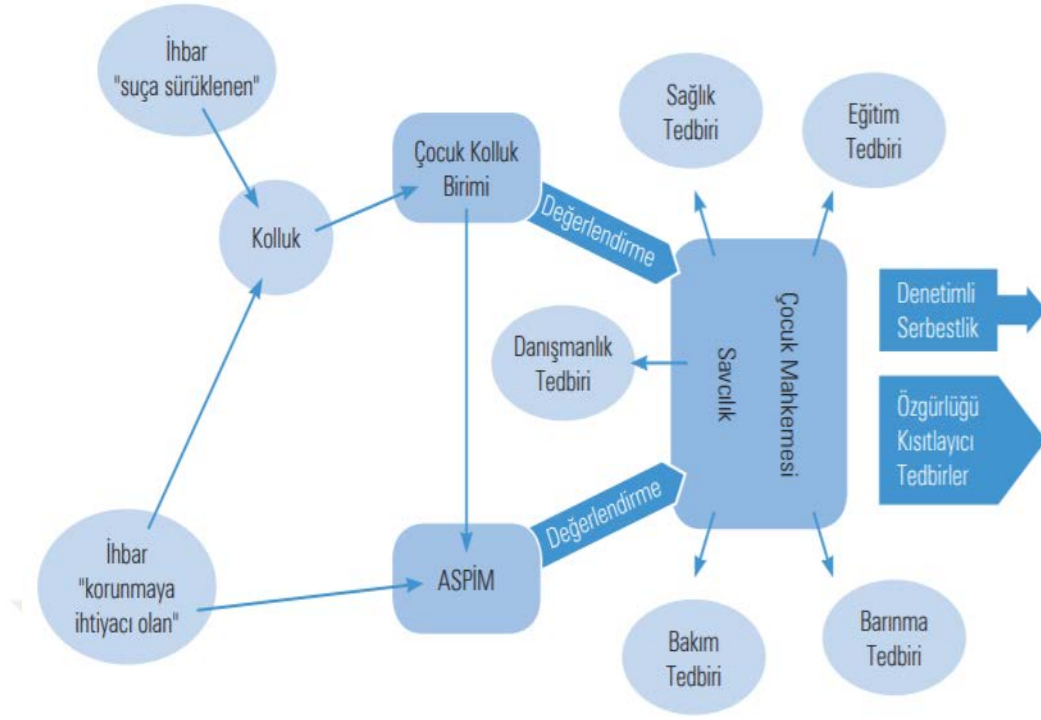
İhbar
"suça sürüklenen"

Kolluk

Çocuk Kolluk Birimi

Değerlendirme

Sağlık Tedbiri

Eğitim Tedbiri

Denetimli Serbestlik

Danışmanlık Tedbiri

Savcılık

Çocuk Mahkemesi

Özgürlüğü Kısıtlayıcı Tedbirler

Değerlendirme

İhbar
"korunmaya ihtiyacı olan"

ASPİM

Bakım Tedbiri

Barınma Tedbiri